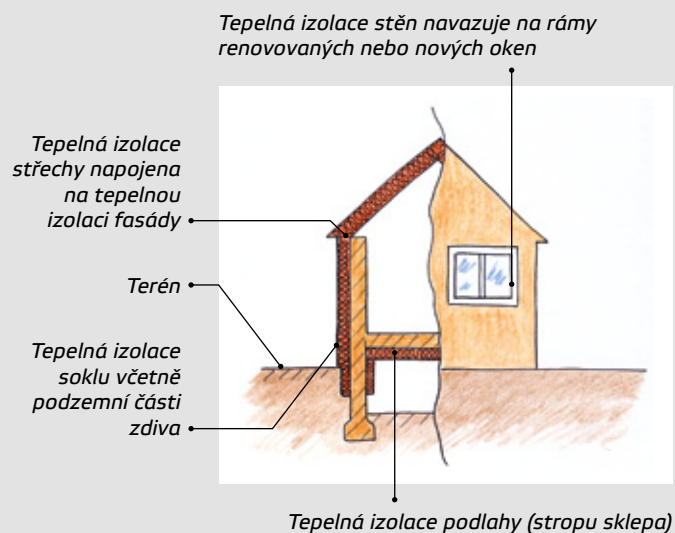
Tepelná izolace stěn navazuje na rámy renovovaných nebo nových oken

Tepelná izolace střechy napojena na tepelnou izolaci fasády

Terén

Tepelná izolace soklu včetně podzemní části zdiva

Tepelná izolace podlahy (stropu sklepa)